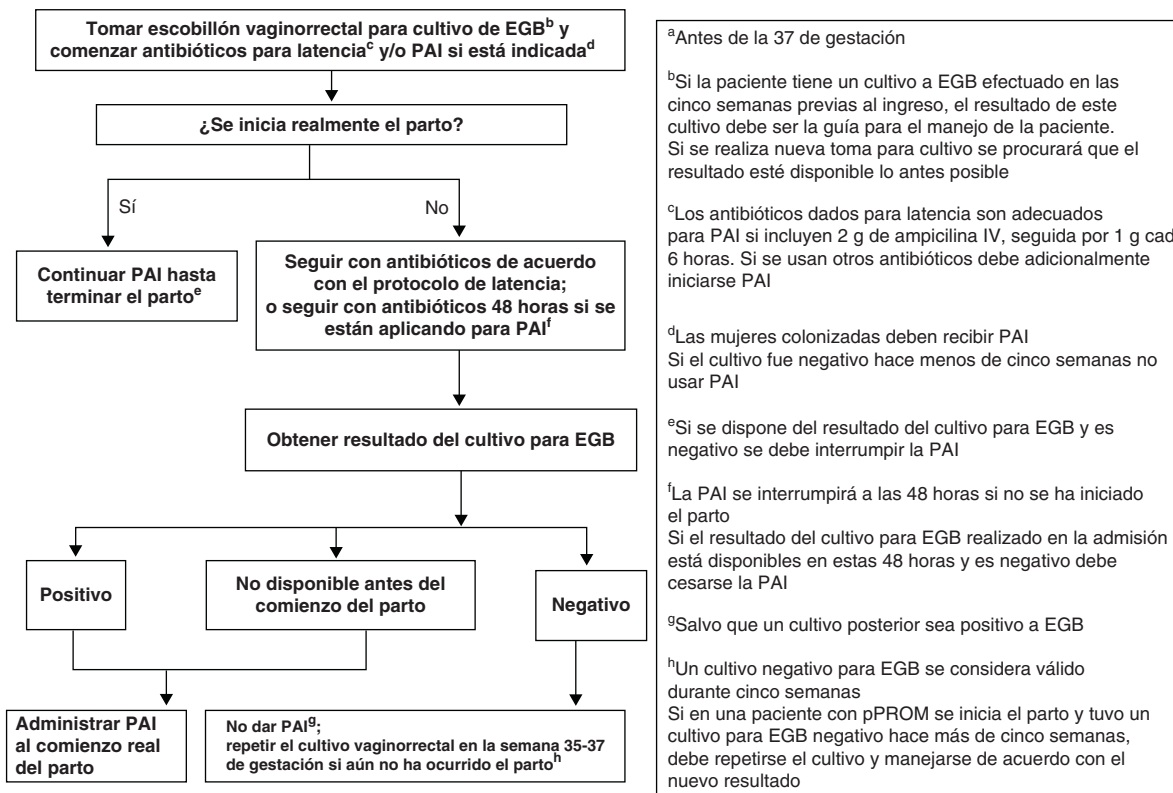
Tomar escobillón vaginorrectal para cultivo de EGB$^{b}$ y comenzar antibióticos para latencia$^{c}$ y/o PAI si está indicada$^{d}$

¿Se inicia realmente el parto?

Sí

No

Continuar PAI hasta terminar el parto$^{e}$

Seguir con antibióticos de acuerdo con el protocolo de latencia; o seguir con antibióticos 48 horas si se están aplicando para PAI$^{f}$

Obtener resultado del cultivo para EGB

Positivo

No disponible antes del comienzo del parto

Negativo

Administrar PAI al comienzo real del parto

No dar PAI$^{g}$; repetir el cultivo vaginorrectal en la semana 35-37 de gestación si aún no ha ocurrido el parto$^{h}$

$^{a}$Antes de la 37 de gestación

$^{b}$Si la paciente tiene un cultivo a EGB efectuado en las cinco semanas previas al ingreso, el resultado de este cultivo debe ser la guía para el manejo de la paciente. Si se realiza nueva toma para cultivo se procurará que el resultado esté disponible lo antes posible

$^{c}$Los antibióticos dados para latencia son adecuados para PAI si incluyen 2 g de ampicilina IV, seguida por 1 g cad 6 horas. Si se usan otros antibióticos debe adicionalmente iniciarse PAI

$^{d}$Las mujeres colonizadas deben recibir PAI
Si el cultivo fue negativo hace menos de cinco semanas no usar PAI

$^{e}$Si se dispone del resultado del cultivo para EGB y es negativo se debe interrumpir la PAI

$^{f}$La PAI se interrumpirá a las 48 horas si no se ha iniciado el parto
Si el resultado del cultivo para EGB realizado en la admisión está disponibles en estas 48 horas y es negativo debe cesarse la PAI

$^{g}$Salvo que un cultivo posterior sea positivo a EGB

$^{h}$Un cultivo negativo para EGB se considera válido durante cinco semanas
Si en una paciente con pPROM se inicia el parto y tuvo un cultivo para EGB negativo hace más de cinco semanas, debe repetirse el cultivo y manejarse de acuerdo con el nuevo resultado